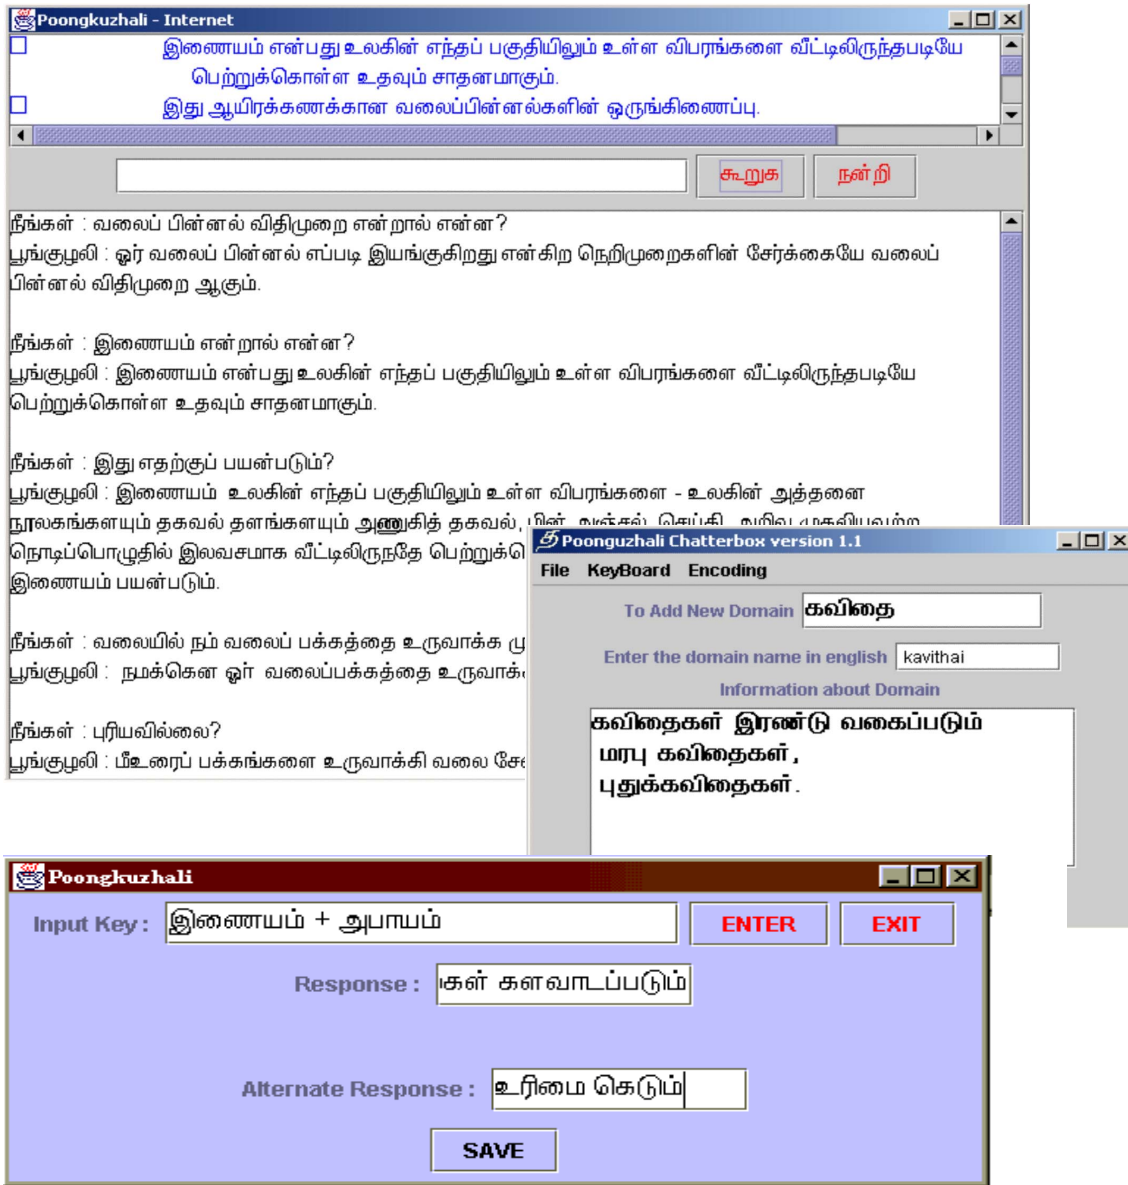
Poongkuzhali - Internet

இணையம் என்பது உலகின் எந்தப் பகுதியிலும் உள்ள விபரங்களை வீட்டிலிருந்தபடியே பெற்றுக்கொள்ள உதவும் சாதனமாகும்.

இது ஆயிரக்கணக்கான வலைப்பின்னல்களின் ஒருங்கிணைப்பு.

கூறுக

நன்றி

நீங்கள் : வலைப் பின்னல் விதிமுறை என்றால் என்ன?
பூங்குழலி : ஓர் வலைப் பின்னல் எப்படி இயங்குகிறது என்கிற நெறிமுறைகளின் சேர்க்கையே வலைப் பின்னல் விதிமுறை ஆகும்.

நீங்கள் : இணையம் என்றால் என்ன?
பூங்குழலி : இணையம் என்பது உலகின் எந்தப் பகுதியிலும் உள்ள விபரங்களை வீட்டிலிருந்தபடியே பெற்றுக்கொள்ள உதவும் சாதனமாகும்.

நீங்கள் : இது எதற்குப் பயன்படும்?
பூங்குழலி : இணையம் உலகின் எந்தப் பகுதியிலும் உள்ள விபரங்களை - உலகின் அத்தனை நூலகங்களையும் தகவல் தளங்களையும் அணுகித் தகவல், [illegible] நொடிப்பொழுதில் இலவசமாக வீட்டிலிருந்தே பெற்றுக்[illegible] இணையம் பயன்படும்.

நீங்கள் : வலையில் நம் வலைப் பக்கத்தை உருவாக்க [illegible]
பூங்குழலி : நமக்கென ஓர் வலைப்பக்கத்தை உருவாக்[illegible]

நீங்கள் : புரியவில்லை?
பூங்குழலி : மீஉரைப் பக்கங்களை உருவாக்கி வலை சே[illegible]

Poonguzhali Chatterbox version 1.1
File KeyBoard Encoding
To Add New Domain கவிதை
Enter the domain name in english kavithai
Information about Domain
கவிதைகள் இரண்டு வகைப்படும்
மரபு கவிதைகள்,
புதுக்கவிதைகள்.

Poongkuzhali
Input Key : இணையம் + அபாயம்
ENTER
EXIT
Response : கள் களவாடப்படும்
Alternate Response : உரிமை கெடும்
SAVE